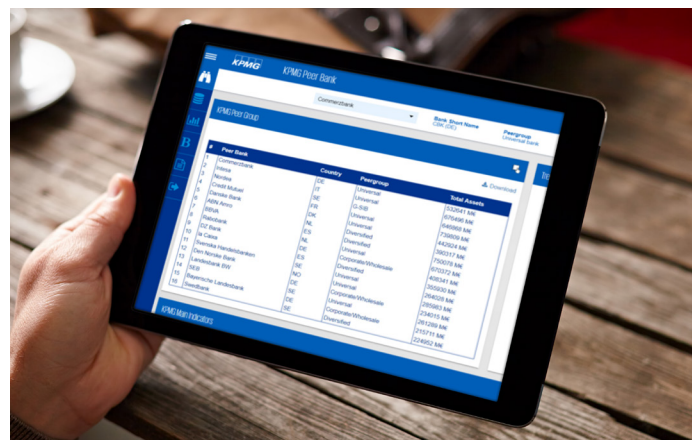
KPMG

KPMG Peer Bank

Commerzbank

Bank Short Name
CBK (DE)

Peergroup
Universal bank

KPMG Peer Group

Download

| # | Peer Bank | Country | Peergroup | Total Assets |
|---|---|---|---|---|
| 1 | Commerzbank | DE | Universal | 532641 Mil |
| 2 | Intesa | IT | Universal | 676496 Mil |
| 3 | Nordea | SE | G-SIB | 646868 Mil |
| 4 | Credit Mutuel | FR | Universal | 734809 Mil |
| 5 | Danske Bank | DK | Universal | 442924 Mil |
| 6 | ABN Amro | NL | Diversified | 390317 Mil |
| 7 | BBVA | ES | Diversified | 750078 Mil |
| 8 | Rabobank | NL | Universal | 670372 Mil |
| 9 | DZ Bank | DE | Corporate/Wholesale | 408341 Mil |
| 10 | la Caixa | ES | Universal | 350930 Mil |
| 11 | Svenska Handelsbanken | SE | Diversified | 264026 Mil |
| 12 | Den Norske Bank | NO | Universal | 285663 Mil |
| 13 | Landesbank BW | DE | Corporate/Wholesale | 234015 Mil |
| 14 | SEB | SE | Universal | 261269 Mil |
| 15 | Bayerische Landesbank | DE | Corporate/Wholesale | 215711 Mil |
| 16 | Swedbank | SE | Diversified | 224952 Mil |

KPMG Main Indicators